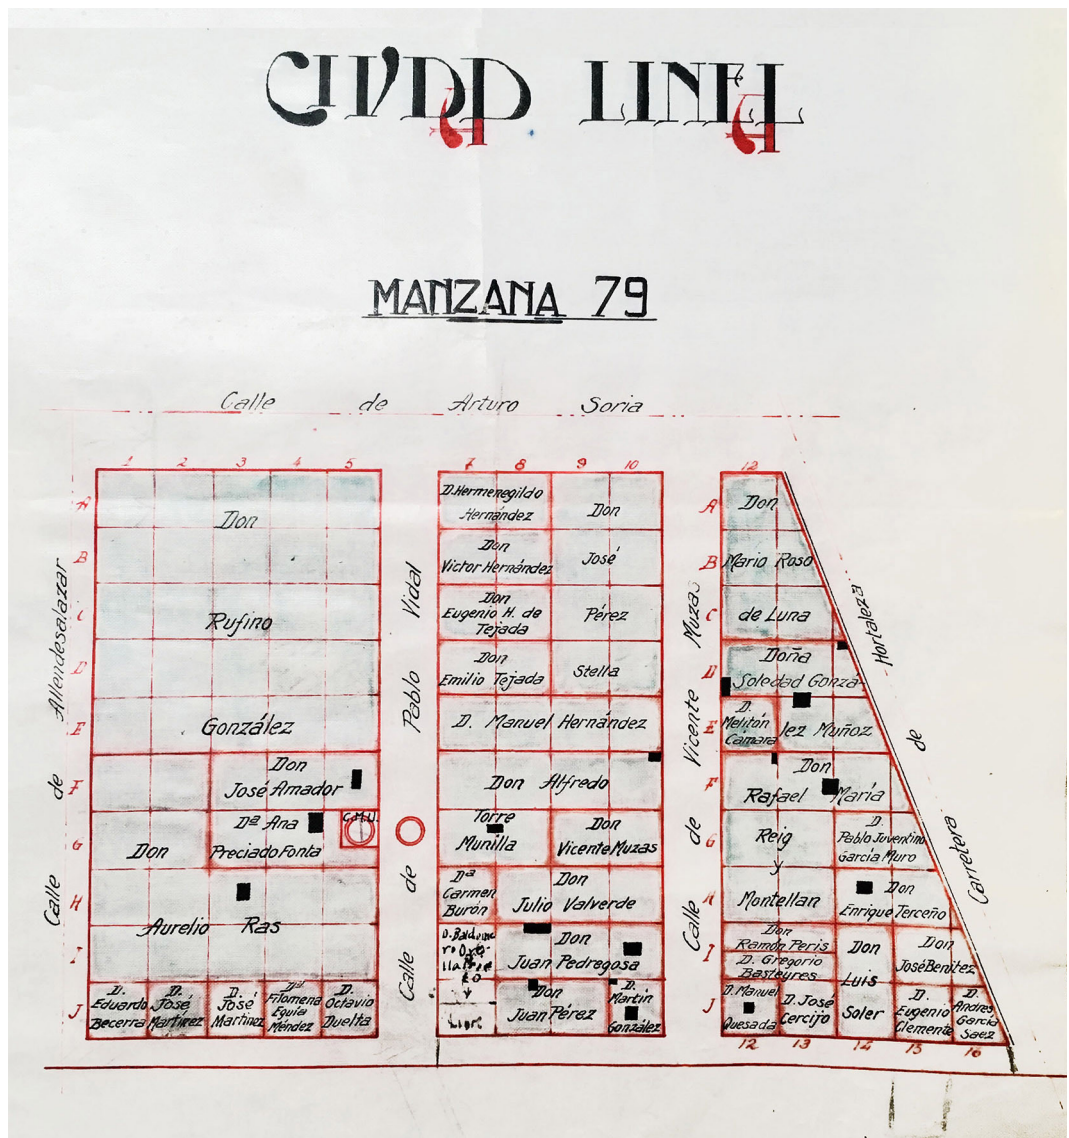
CIUDAD LINEAL

MANZANA 79

Calle de Arturo Soria

1 2 3 4 5

A B C D E F G H I J

Don Rufino González

Don José Amador

Dª Ana Preciado Fonta

C.M.U.

Don Aurelio Ras

D. Eduardo Becerra

D. José Martínez

D. José Martínez

Dª Filomena Eguia Méndez

D. Octavio Duelta

Calle de Allendesalazar

Calle de Pablo Vidal

7 8 9 10

D. Hermenegildo Hernández

Don José Pérez Stella

Don Víctor Hernández

Don Eugenio H. de Tejada

Don Emilio Tejada

D. Manuel Hernández

Don Alfredo Torre Munilla

Don Vicente Muzas

Dª Carmen Burón

Don Julio Valverde

D. Baldomero Ortellado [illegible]

Don Juan Pedregosa

Don Juan Pérez

D. Martín González

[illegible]

Calle de Vicente Muzas

12

A B C D E F G H I J

Don Mario Roso de Luna

Doña Soledad González Muñoz

D. Melitón Cámara

Don Rafael María Reig y Montellan

D. Pablo Juventino García Muro

Don Enrique Terceño

Don Ramón Peris

D. Gregorio Besteyres

Don Luis Soler

Don José Benítez

D. Manuel Quesada

D. José Cercijo

D. Eugenio Clemente

D. Andrés García Saez

12 13 14 15 16

Carretera de Hortaleza